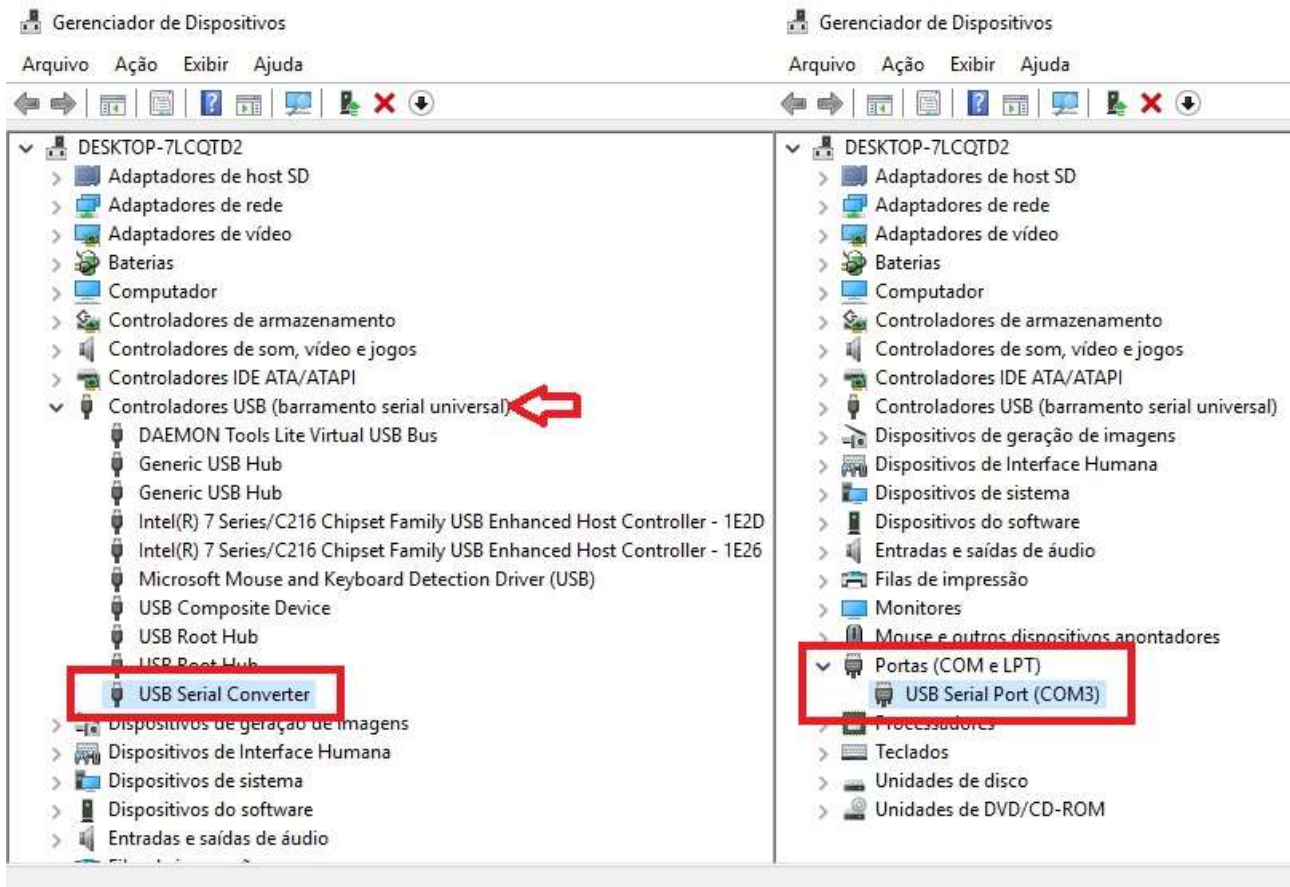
Gerenciador de Dispositivos

Arquivo Ação Exibir Ajuda

DESKTOP-7LCQTD2
Adaptadores de host SD
Adaptadores de rede
Adaptadores de vídeo
Baterias
Computador
Controladores de armazenamento
Controladores de som, vídeo e jogos
Controladores IDE ATA/ATAPI
Controladores USB (barramento serial universal)
DAEMON Tools Lite Virtual USB Bus
Generic USB Hub
Generic USB Hub
Intel(R) 7 Series/C216 Chipset Family USB Enhanced Host Controller - 1E2D
Intel(R) 7 Series/C216 Chipset Family USB Enhanced Host Controller - 1E26
Microsoft Mouse and Keyboard Detection Driver (USB)
USB Composite Device
USB Root Hub
USB Root Hub
USB Serial Converter
Dispositivos de geração de imagens
Dispositivos de Interface Humana
Dispositivos de sistema
Dispositivos do software
Entradas e saídas de áudio
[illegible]

Gerenciador de Dispositivos

Arquivo Ação Exibir Ajuda

DESKTOP-7LCQTD2
Adaptadores de host SD
Adaptadores de rede
Adaptadores de vídeo
Baterias
Computador
Controladores de armazenamento
Controladores de som, vídeo e jogos
Controladores IDE ATA/ATAPI
Controladores USB (barramento serial universal)
Dispositivos de geração de imagens
Dispositivos de Interface Humana
Dispositivos de sistema
Dispositivos do software
Entradas e saídas de áudio
Filas de impressão
Monitores
Mouse e outros dispositivos apontadores
Portas (COM e LPT)
USB Serial Port (COM3)
Processadores
Teclados
Unidades de disco
Unidades de DVD/CD-ROM